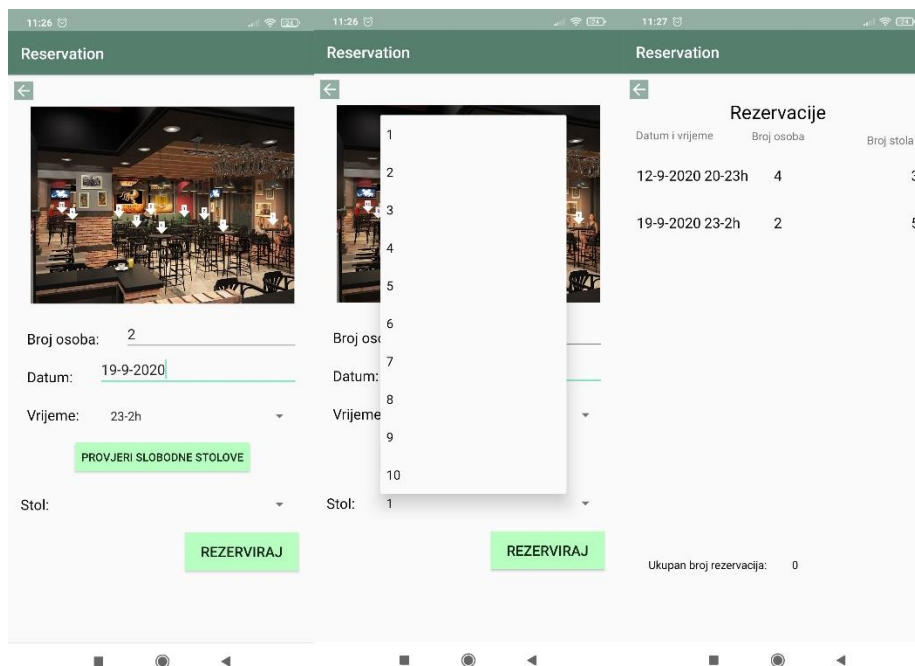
11:26

Reservation

Broj osoba: 2

Datum: 19-9-2020

Vrijeme: 23-2h

PROVJERI SLOBODNE STOLOVE

Stol:

REZERVIRAJ

11:26

Reservation

1
2
3
4
5
6
7
8
9
10

Broj os

Datum:

Vrijeme

Stol: 1

REZERVIRAJ

11:27

Reservation

Rezervacije

| Datum i vrijeme | Broj osoba | Broj stola |
|---|---|---|
| 12-9-2020 20-23h | 4 | 3 |
| 19-9-2020 23-2h | 2 | 5 |

Ukupan broj rezervacija: 0